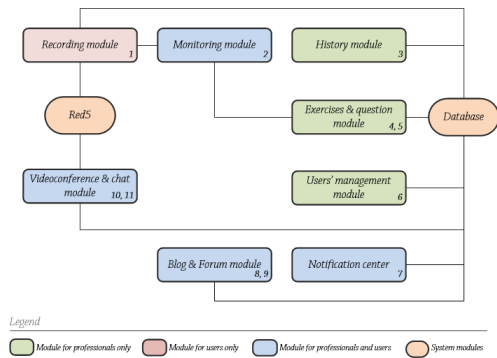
Recording module 1

Monitoring module 2

History module 3

Red5

Exercises & question module 4, 5

Database

Videoconference & chat module 10, 11

Users' management module 6

Blog & Forum module 8, 9

Notification center 7

Legend

Module for professionals only

Module for users only

Module for professionals and users

System modules